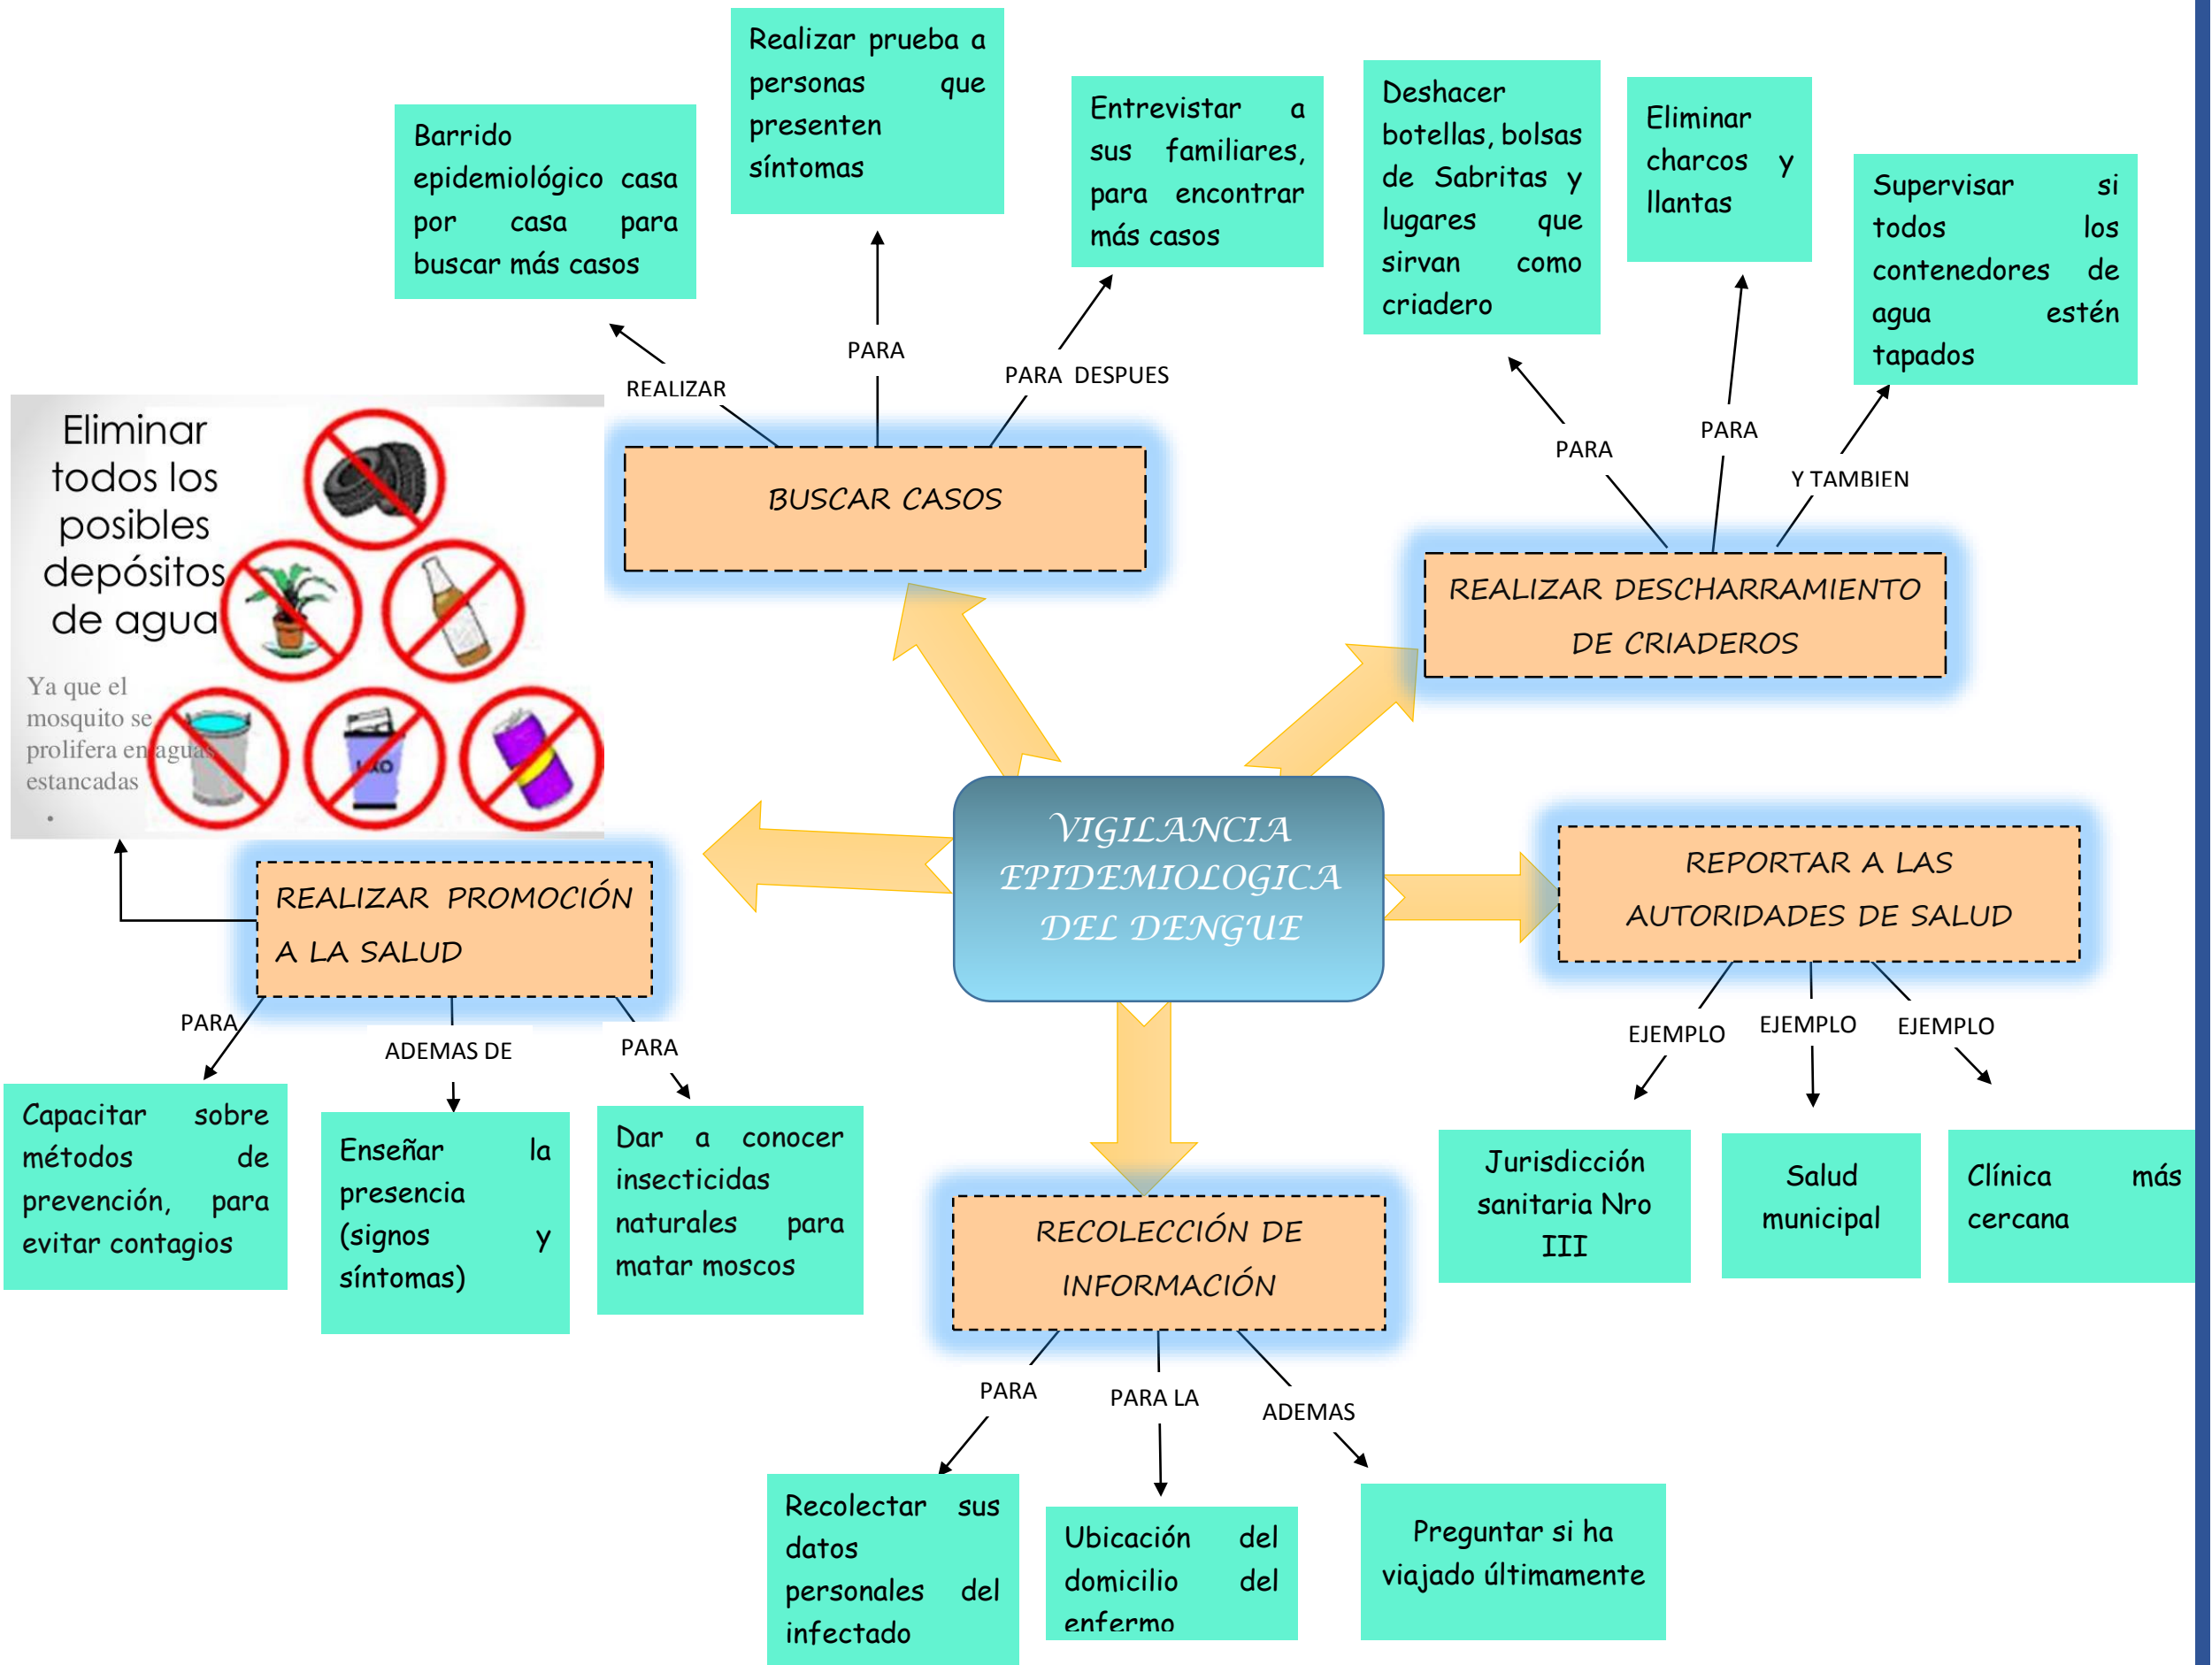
VIGILANCIA EPIDEMIOLOGICA DEL DENGUE

BUSCAR CASOS

REALIZAR

Barrido epidemiológico casa por casa para buscar más casos

PARA

Realizar prueba a personas que presenten síntomas

PARA DESPUES

Entrevistar a sus familiares, para encontrar más casos

REALIZAR DESCHARRAMIENTO DE CRIADEROS

PARA

Deshacer botellas, bolsas de Sabritas y lugares que sirvan como criadero

PARA

Eliminar charcos y llantas

Y TAMBIEN

Supervisar si todos los contenedores de agua estén tapados

REPORTAR A LAS AUTORIDADES DE SALUD

EJEMPLO

Jurisdicción sanitaria Nro III

EJEMPLO

Salud municipal

EJEMPLO

Clínica más cercana

RECOLECCIÓN DE INFORMACIÓN

PARA

Recolectar sus datos personales del infectado

PARA LA

Ubicación del domicilio del enfermo

ADEMAS

Preguntar si ha viajado últimamente

REALIZAR PROMOCIÓN A LA SALUD

PARA

Capacitar sobre métodos de prevención, para evitar contagios

ADEMAS DE

Enseñar la presencia (signos y síntomas)

PARA

Dar a conocer insecticidas naturales para matar moscos

Eliminar todos los posibles depósitos de agua

Ya que el mosquito se prolifera en aguas estancadas